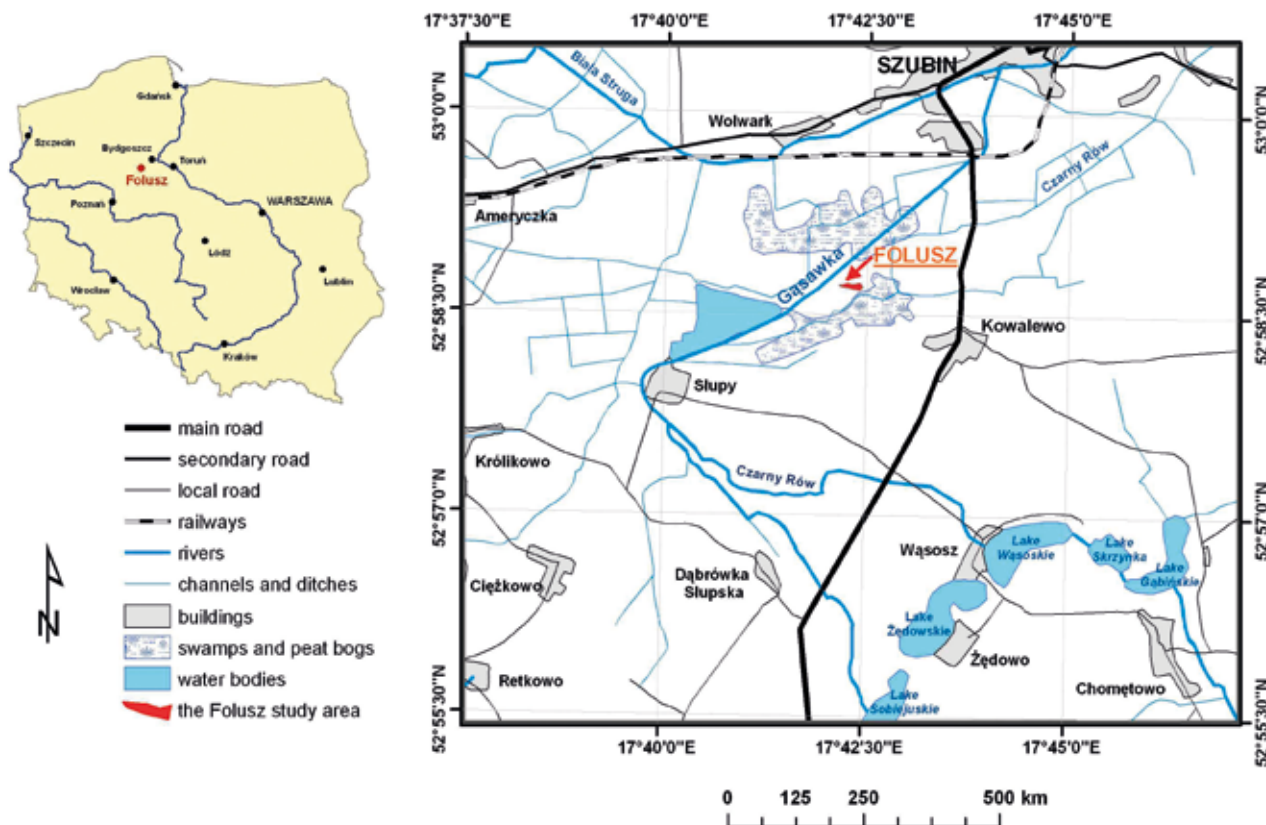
Gdańsk
Szczecin
Bydgoszcz
Toruń
Folusz
Poznań
WARSZAWA
Łódź
Lublin
Wrocław
Kraków

main road
secondary road
local road
railways
rivers
channels and ditches
buildings
swamps and peat bogs
water bodies
the Folusz study area

N

17°37'30"E
17°40'0"E
17°42'30"E
17°45'0"E

53°0'0"N
52°58'30"N
52°57'0"N
52°55'30"N

SZUBIN
Biała Struga
Wolwark
Czarny Rów
Ameryczka
FOLUSZ
Gąsawka
Kowalewo
Słupy
Królikowo
Czarny Rów
Wąsosz
Lake Wąsoskie
Lake Skrzynka
Lake Gąbińskie
Ciężkowo
Dąbrówka Słupska
Lake Żedowskie
Żędowo
Retkowo
Lake Sobiejuskie
Chomętowo

17°40'0"E
17°42'30"E
17°45'0"E

0 125 250 500 km